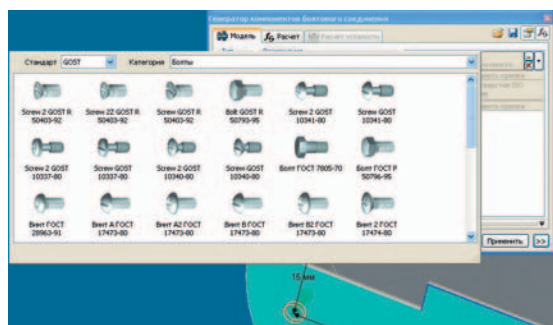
Генератор компонентов болтового соединения

Модель
Расчет
Расчет усталости

Стандарт GOST
Категория Болты

Screw 2 GOST R 50403-92
Screw 22 GOST R 50403-92
Screw GOST R 50403-92
Bolt GOST R 50793-95
Screw 2 GOST 10341-80
Screw GOST 10341-80

Screw 2 GOST 10337-80
Screw GOST 10337-80
Screw 2 GOST 10340-80
Screw GOST 10340-80
Болт ГОСТ 7805-70
Болт ГОСТ Р 50796-95

Винт ГОСТ 28963-91
Винт А ГОСТ 17473-80
Винт А2 ГОСТ 17473-80
Винт В ГОСТ 17473-80
Винт В2 ГОСТ 17473-80
Винт 2 ГОСТ 17474-80

Применить
>>

15 мм